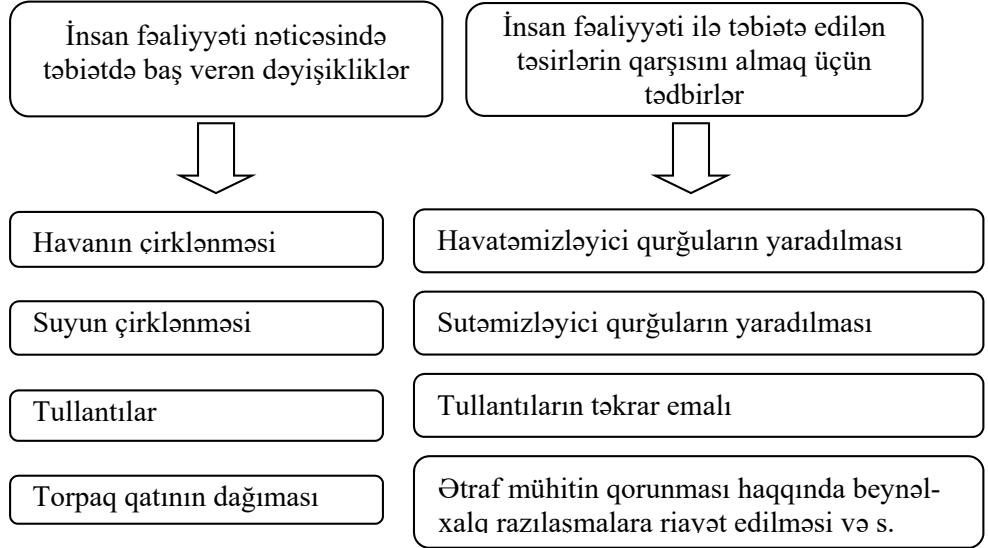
İnsan fəaliyyəti nəticəsində təbiətdə baş verən dəyişikliklər

İnsan fəaliyyəti ilə təbiətə edilən təsirlərin qarşısını almaq üçün tədbirlər

Havanın çirklənməsi

Havatəmizləyici qurğuların yaradılması

Suyun çirklənməsi

Sutəmizləyici qurğuların yaradılması

Tullantılar

Tullantıların təkrar emalı

Torpaq qatının dağıması

Ətraf mühitin qorunması haqqında beynəlxalq razılaşmalara riayət edilməsi və s.